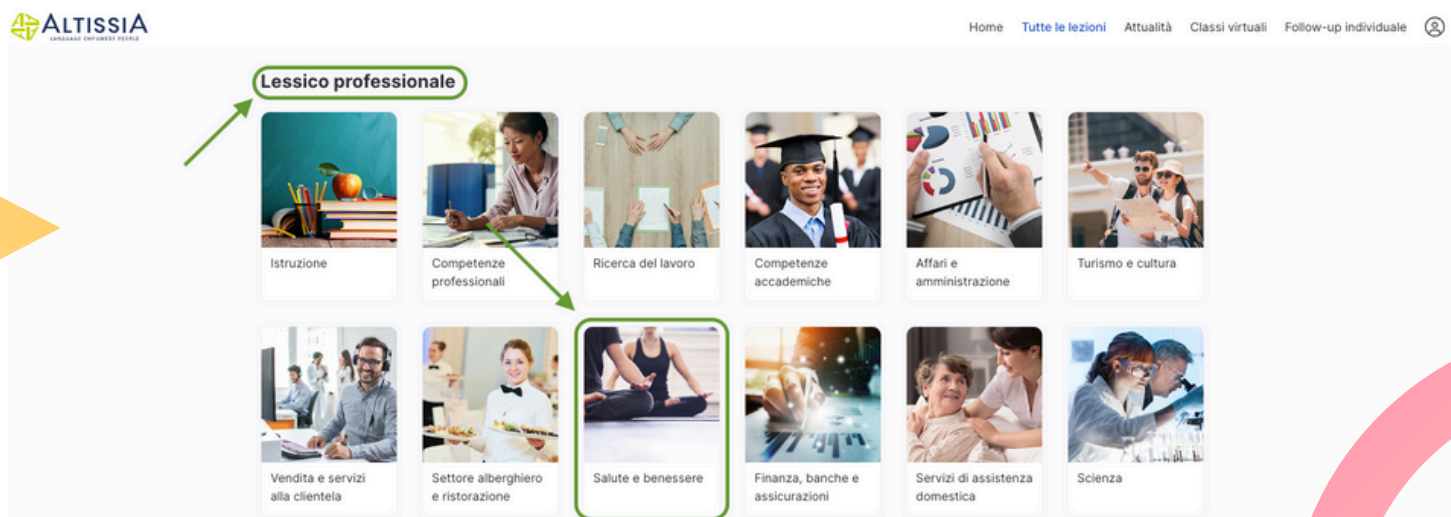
ALTISSIA
LANGUAGE EMPOWERS PEOPLE

Home Tutte le lezioni Attualità Classi virtuali Follow-up individuale

Lessico professionale

Istruzione
Competenze professionali
Ricerca del lavoro
Competenze accademiche
Affari e amministrazione
Turismo e cultura

Vendita e servizi alla clientela
Settore alberghiero e ristorazione
Salute e benessere
Finanza, banche e assicurazioni
Servizi di assistenza domestica
Scienza